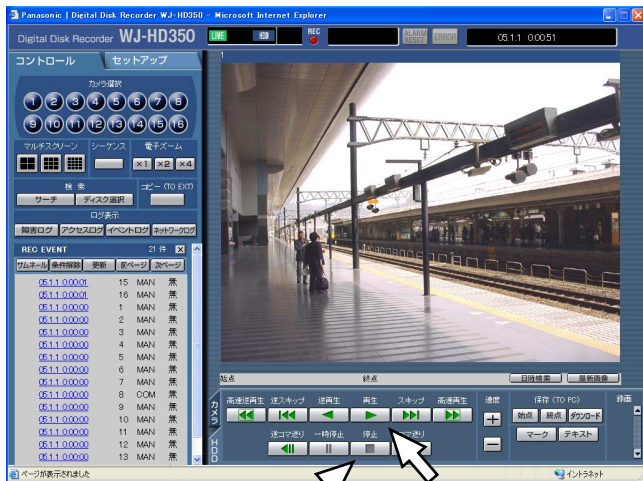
Panasonic | Digital Disk Recorder WJ-HD350 - Microsoft Internet Explorer

Digital Disk Recorder WJ-HD350

LIVE HDD REC ALARM RESET ERROR 05.1.1 0:00:51

コントロール セットアップ

カメラ選択

1 2 3 4 5 6 7 8
9 10 11 12 13 14 15 16

マルチスクリーン シーケンス 電子ズーム

×1 ×2 ×4

検索 コピー (TO EXT)

サーチ ディスク選択

ログ表示

障害ログ アクセスログ イベントログ ネットワークログ

REC EVENT 21 件

サムネール 条件削除 更新 前ページ 次ページ

| | | | |
|---|---|---|---|
| 05.1.1 0:00:01 | 15 | MAN | 無 |
| 05.1.1 0:00:01 | 16 | MAN | 無 |
| 05.1.1 0:00:00 | 1 | MAN | 無 |
| 05.1.1 0:00:00 | 2 | MAN | 無 |
| 05.1.1 0:00:00 | 3 | MAN | 無 |
| 05.1.1 0:00:00 | 4 | MAN | 無 |
| 05.1.1 0:00:00 | 5 | MAN | 無 |
| 05.1.1 0:00:00 | 6 | MAN | 無 |
| 05.1.1 0:00:00 | 7 | MAN | 無 |
| 05.1.1 0:00:00 | 8 | COM | 無 |
| 05.1.1 0:00:00 | 9 | MAN | 無 |
| 05.1.1 0:00:00 | 10 | MAN | 無 |
| 05.1.1 0:00:00 | 11 | MAN | 無 |
| 05.1.1 0:00:00 | 12 | MAN | 無 |
| 05.1.1 0:00:00 | 13 | MAN | 無 |

1

始点 終点 日時検索 最新画像

カメラ HDD

高速逆再生 逆スキップ 逆再生 再生 スキップ 高速再生

逆コマ送り 一時停止 停止 コマ送り

速度

保存 (TO PC)

始点 終点 ダウンロード

マーク テキスト

録画

ページが表示されました

イントラネット